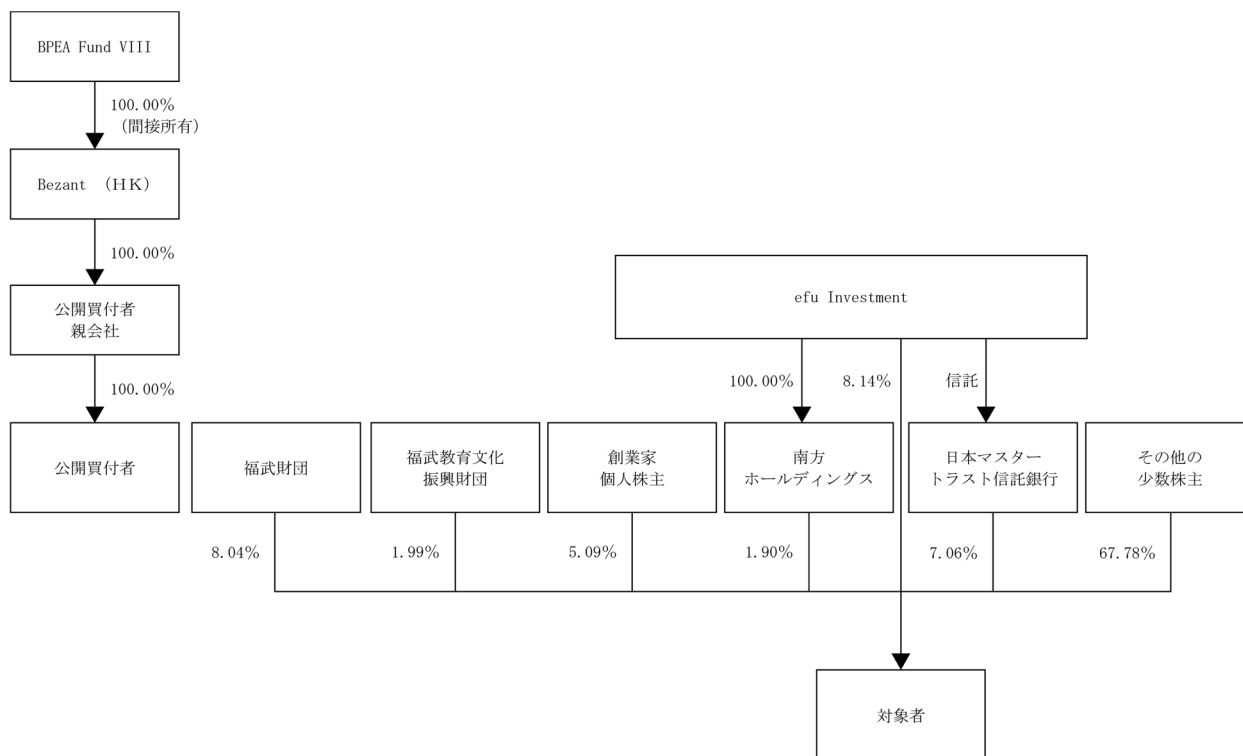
BPEA Fund VIII

100.00%
（間接所有）

Bezant （ＨＫ）

100.00%

公開買付者
親会社

100.00%

公開買付者

efu Investment

100.00%

8.14%

信託

福武財団

福武教育文化
振興財団

創業家
個人株主

南方
ホールディングス

日本マスター
トラスト信託銀行

その他の
少数株主

8.04%

1.99%

5.09%

1.90%

7.06%

67.78%

対象者